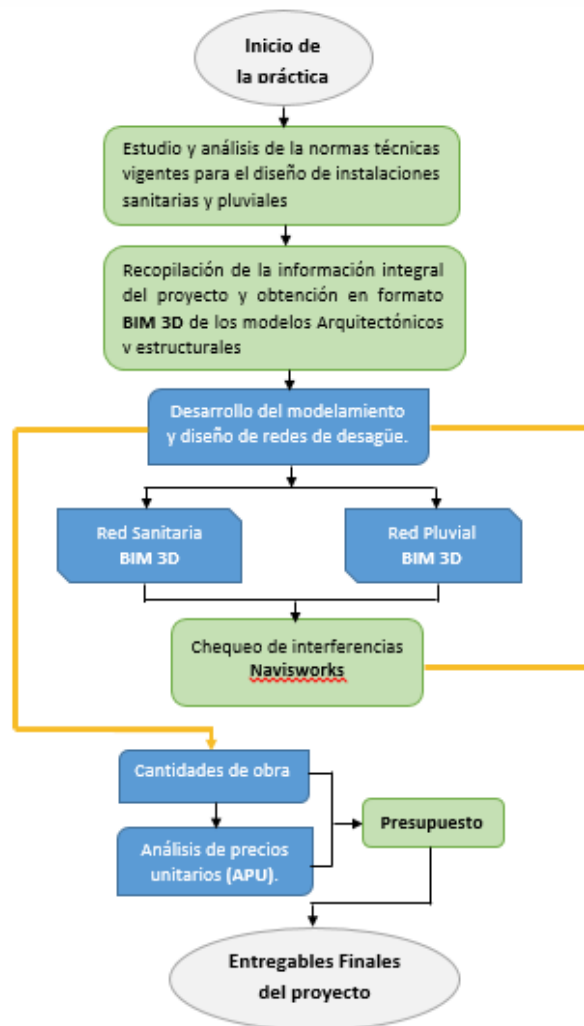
Inicio de la práctica

Estudio y análisis de la normas técnicas vigentes para el diseño de instalaciones sanitarias y pluviales

Recopilación de la información integral del proyecto y obtención en formato **BIM 3D** de los modelos Arquitectónicos y estructurales

Desarrollo del modelamiento y diseño de redes de desagüe.

Red Sanitaria BIM 3D

Red Pluvial BIM 3D

Chequeo de interferencias Navisworks

Cantidades de obra

Análisis de precios unitarios (APU).

Presupuesto

Entregables Finales del proyecto